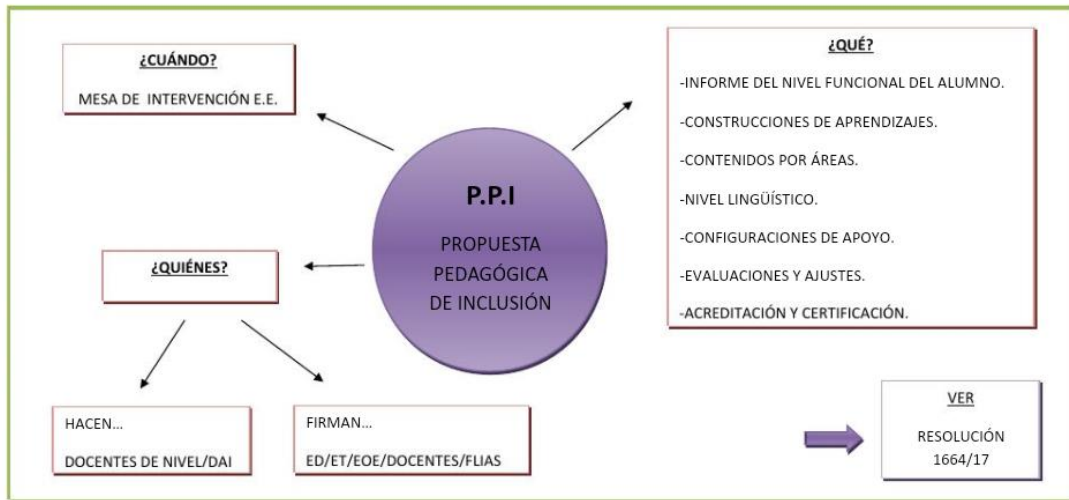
¿CUÁNDO?

MESA DE INTERVENCIÓN E.E.

P.P.I

PROPUESTA PEDAGÓGICA DE INCLUSIÓN

¿QUÉ?

-INFORME DEL NIVEL FUNCIONAL DEL ALUMNO.

-CONSTRUCCIONES DE APRENDIZAJES.

-CONTENIDOS POR ÁREAS.

-NIVEL LINGÜÍSTICO.

-CONFIGURACIONES DE APOYO.

-EVALUACIONES Y AJUSTES.

-ACREDITACIÓN Y CERTIFICACIÓN.

¿QUIÉNES?

HACEN…

DOCENTES DE NIVEL/DAI

FIRMAN…

ED/ET/EOE/DOCENTES/FLIAS

VER

RESOLUCIÓN 1664/17